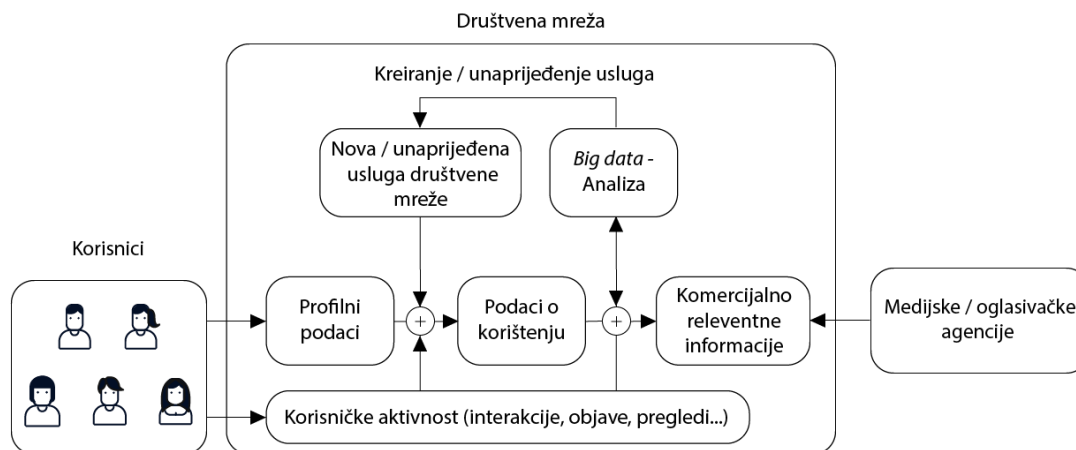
Društvena mreža

Kreiranje / unaprijeđenje usluga

Nova / unaprijeđena usluga društvene mreže

*Big data* - Analiza

Korisnici

Profilni podaci

$+$

Podaci o korištenju

$+$

Komercijalno releventne informacije

Medijske / oglasivačke agencije

Korisničke aktivnost (interakcije, objave, pregledi...)